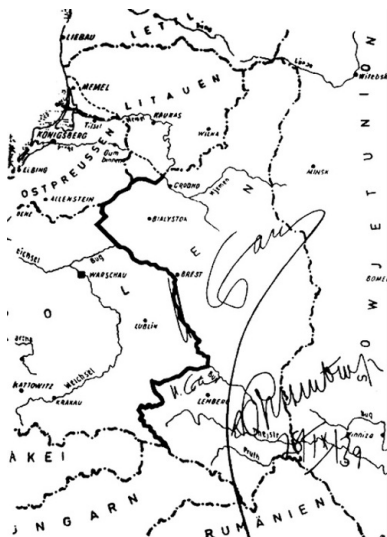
LIEBAU
LET
MEMEL
LITAUEN
KAUNAS
WILNA
KÖNIGSBERG
Tilsit
ELBING
OSTPREUSSEN
ALLENSTEIN
GRODNO
MINSK
BIALYSTOK
WITEBSK
SOWJETUNION
WARSCHAU
BREST
Bug
LUBLIN
O
L
E
N
KATTOWITZ
Weichsel
KRAKAU
LEMBERG
AKEI
UNGARN
RUMÄNIEN
Pruth
Dnjestr
Сталин
И. Ст.
Ribbentrop
28.IX.39